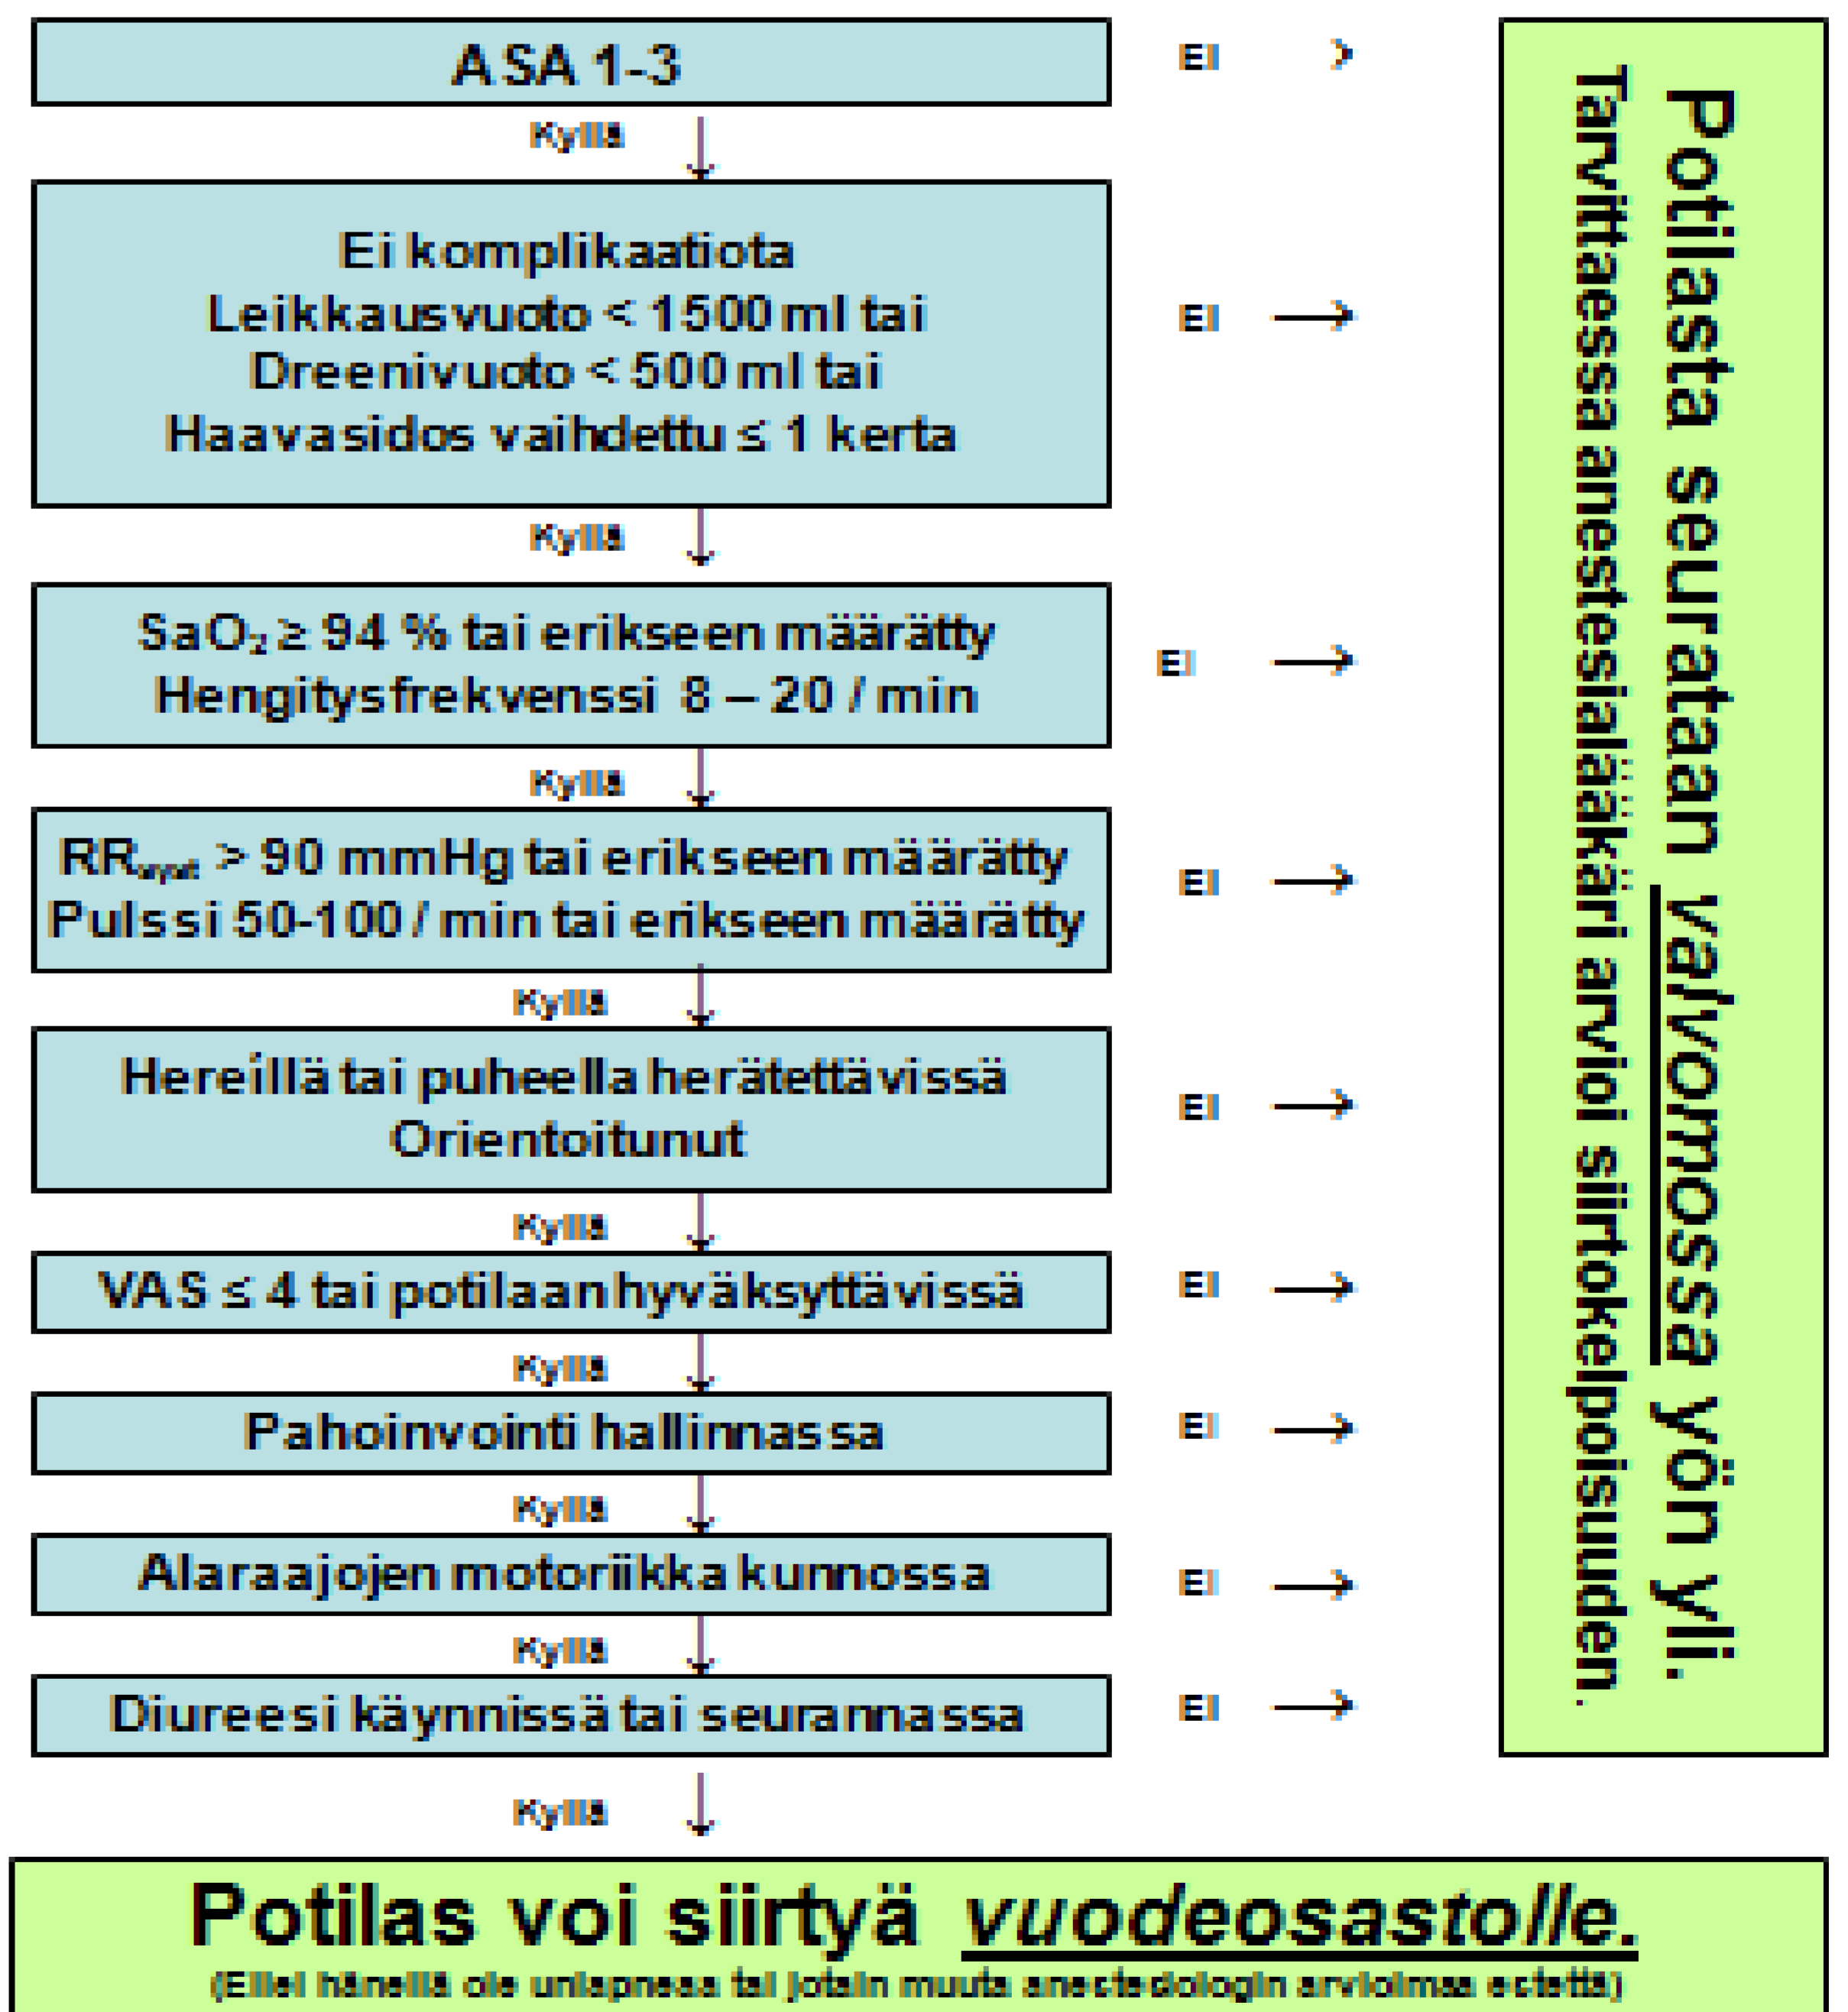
ASA 1-3

Ei →

Kyllä

Ei komplikaatiota
Leikkausvuoto < 1500 ml tai
Dreenivuoto < 500 ml tai
Haavasidos vaihdettu ≤ 1 kerta

Ei →

Kyllä

$SaO_2$ ≥ 94 % tai erikseen määrätty
Hengitysfrekvenssi 8 – 20 / min

Ei →

Kyllä

$RR_{syst}$ > 90 mmHg tai erikseen määrätty
Pulssi 50-100 / min tai erikseen määrätty

Ei →

Kyllä

Hereillä tai puheella herätettävissä
Orientoitunut

Ei →

Kyllä

VAS ≤ 4 tai potilaan hyväksyttävissä

Ei →

Kyllä

Pahoinvointi hallinnassa

Ei →

Kyllä

Alaraajojen motoriikka kunnossa

Ei →

Kyllä

Diureesi käynnissä tai seurannassa

Ei →

Potilasta seuratataan valvomossa yön yli.
Tarvittaessa anestesialääkäri arvioi siirtokelpoisuuden.

Kyllä

Potilas voi siirtyä vuodeosastolle.
(Ellei hänellä ole uniapnea tai jotain muuta anestesiologin arvioimaa estettä)